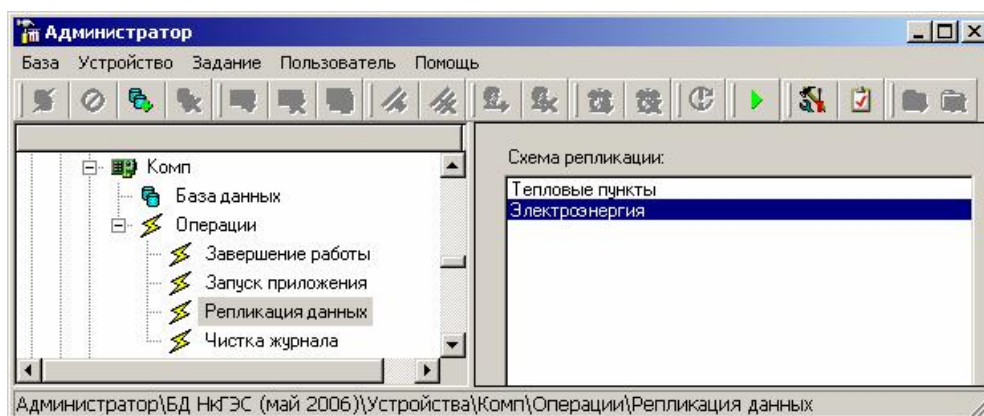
Администратор

База Устройство Задание Пользователь Помощь

Комп
База данных
Операции
Завершение работы
Запуск приложения
Репликация данных
Чистка журнала

Схема репликации:

Тепловые пункты
Электроэнергия

Администратор\БД НкГЭС (май 2006)\Устройства\Комп\Операции\Репликация данных